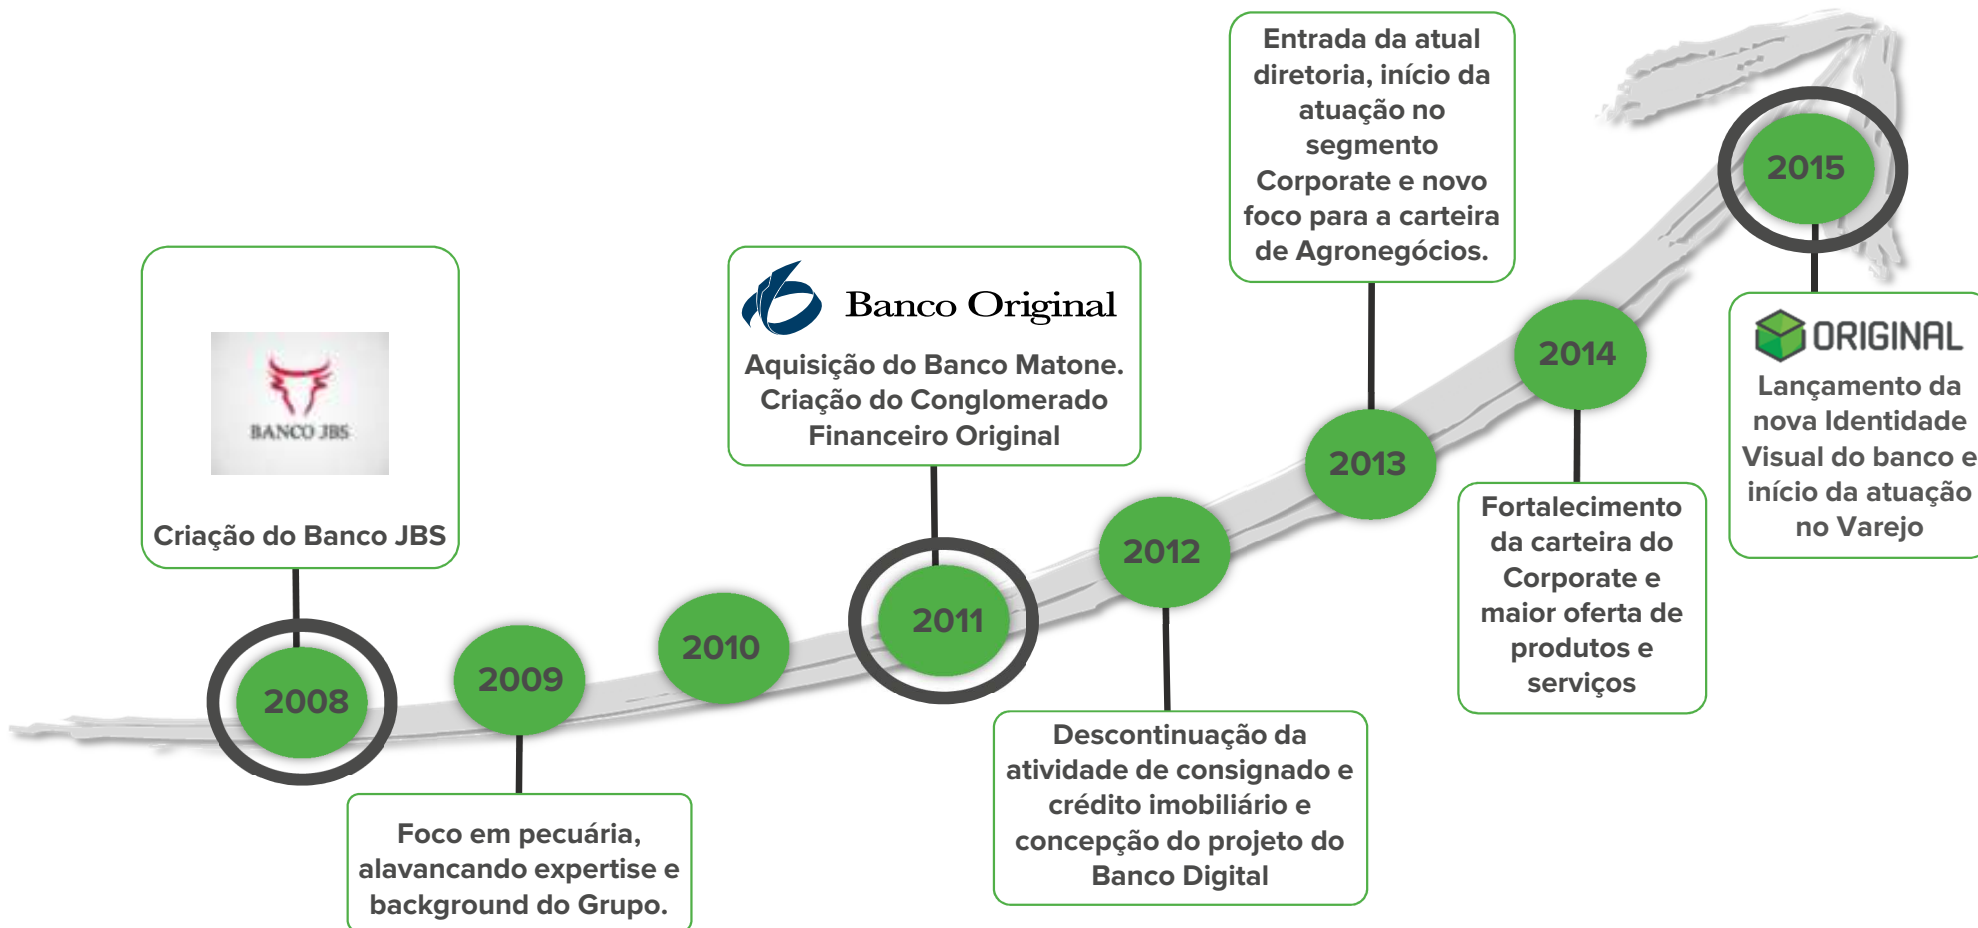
Entrada da atual diretoria, início da atuação no segmento Corporate e novo foco para a carteira de Agronegócios.

2015

BANCO JBS

Criação do Banco JBS

Banco Original

Aquisição do Banco Matone. Criação do Conglomerado Financeiro Original

2014

ORIGINAL

Lançamento da nova Identidade Visual do banco e início da atuação no Varejo

2013

2012

Fortalecimento da carteira do Corporate e maior oferta de produtos e serviços

2011

2010

2009

2008

Descontinuação da atividade de consignado e crédito imobiliário e concepção do projeto do Banco Digital

Foco em pecuária, alavancando expertise e background do Grupo.